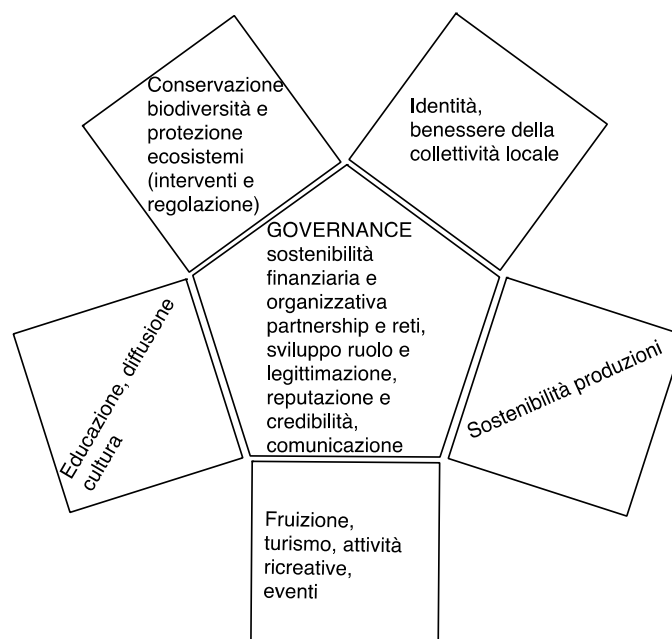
Conservazione biodiversità e protezione ecosistemi (interventi e regolazione)

Identità, benessere della collettività locale

GOVERNANCE sostenibilità finanziaria e organizzativa partnership e reti, sviluppo ruolo e legittimazione, reputazione e credibilità, comunicazione

Educazione, diffusione cultura

Sostenibilità produzioni

Fruizione, turismo, attività ricreative, eventi